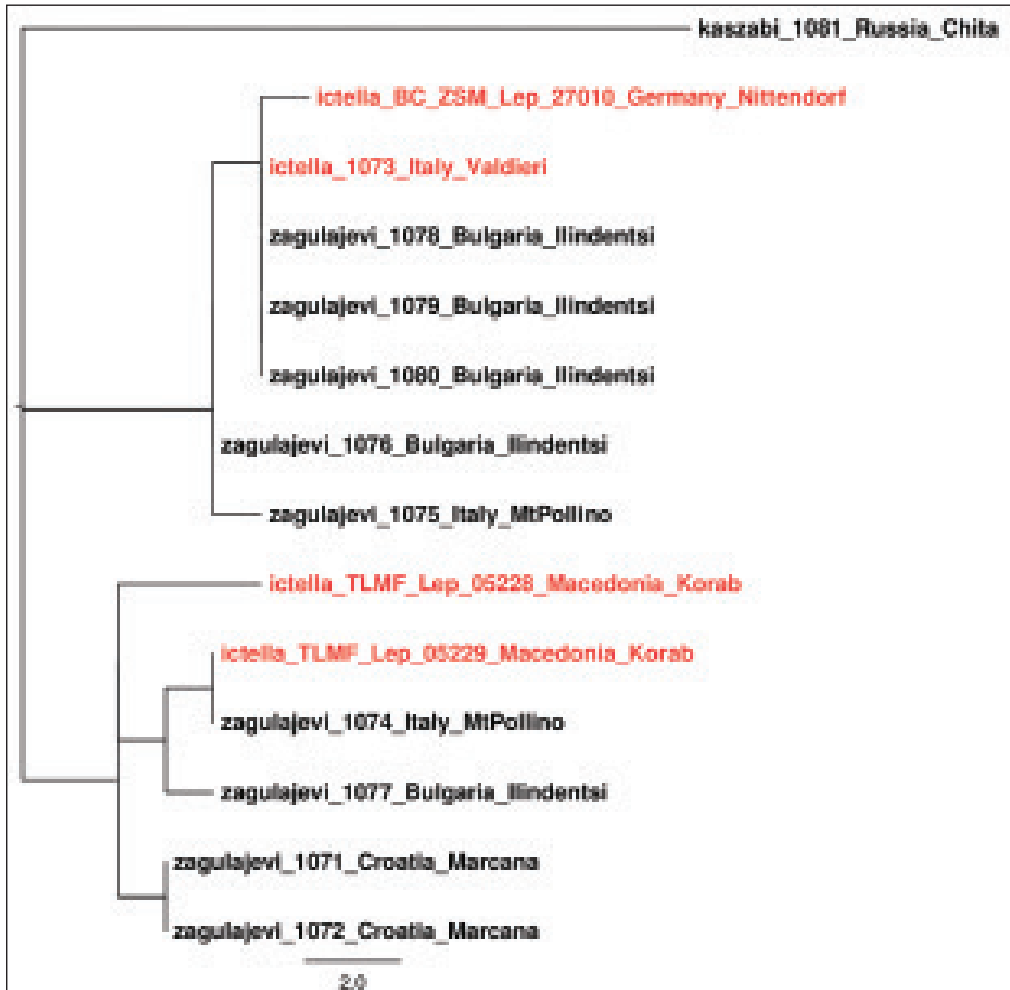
kaszabi_1081_Russia_Chita

ictella_BC_ZSM_Lep_27010_Germany_Nittendorf

ictella_1073_Italy_Valdieri

zagulajevi_1078_Bulgaria_Ilindentsi

zagulajevi_1079_Bulgaria_Ilindentsi

zagulajevi_1080_Bulgaria_Ilindentsi

zagulajevi_1076_Bulgaria_Ilindentsi

zagulajevi_1075_Italy_MtPollino

ictella_TLMF_Lep_05228_Macedonia_Korab

ictella_TLMF_Lep_05229_Macedonia_Korab

zagulajevi_1074_Italy_MtPollino

zagulajevi_1077_Bulgaria_Ilindentsi

zagulajevi_1071_Croatia_Marcana

zagulajevi_1072_Croatia_Marcana

2.0